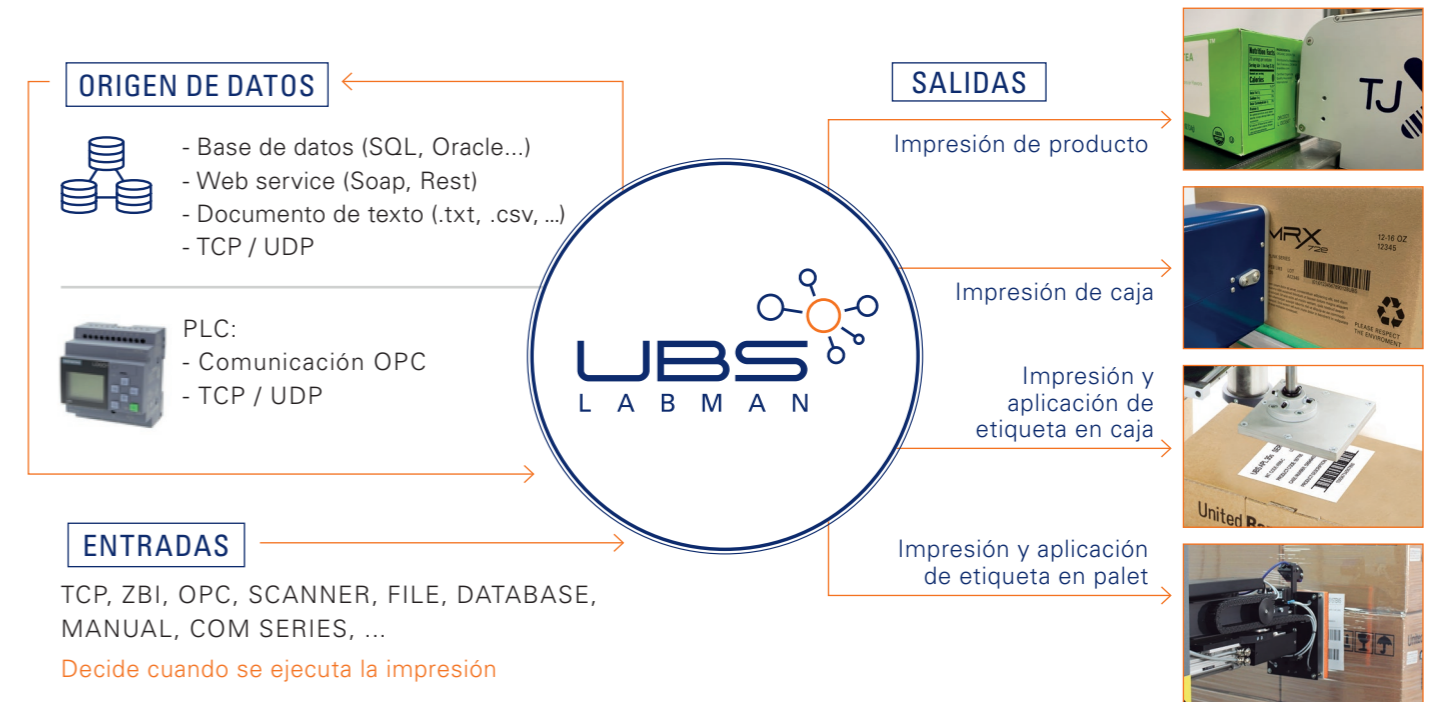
ORIGEN DE DATOS

- Base de datos (SQL, Oracle...)
- Web service (Soap, Rest)
- Documento de texto (.txt, .csv, ...)
- TCP / UDP

PLC:
- Comunicación OPC
- TCP / UDP

UBS
LABMAN

ENTRADAS

TCP, ZBI, OPC, SCANNER, FILE, DATABASE, MANUAL, COM SERIES, ...

Decide cuando se ejecuta la impresión

SALIDAS

Impresión de producto

TJ

Impresión de caja

MRX

12-16 OZ
12345

PLEASE RESPECT THE ENVIRONMENT

Impresión y aplicación de etiqueta en caja

United

Impresión y aplicación de etiqueta en palet